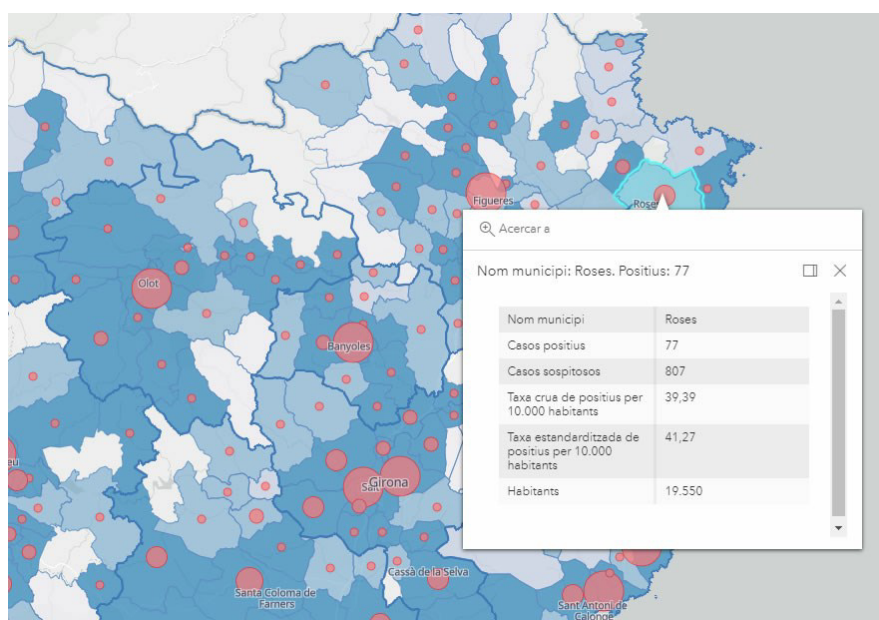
Figueres
Roses
Olot
Banyoles
Girona
Salt
eu
Cassà de la Selva
Santa Coloma de Farners
Sant Antoni de Calonge

Acercar a

Nom municipi: Roses. Positius: 77

| Nom municipi | Roses |
|---|---|
| Casos positius | 77 |
| Casos sospitosos | 807 |
| Taxa crua de positius per 10.000 habitants | 39,39 |
| Taxa estandarditzada de positius per 10.000 habitants | 41,27 |
| Habitants | 19.550 |